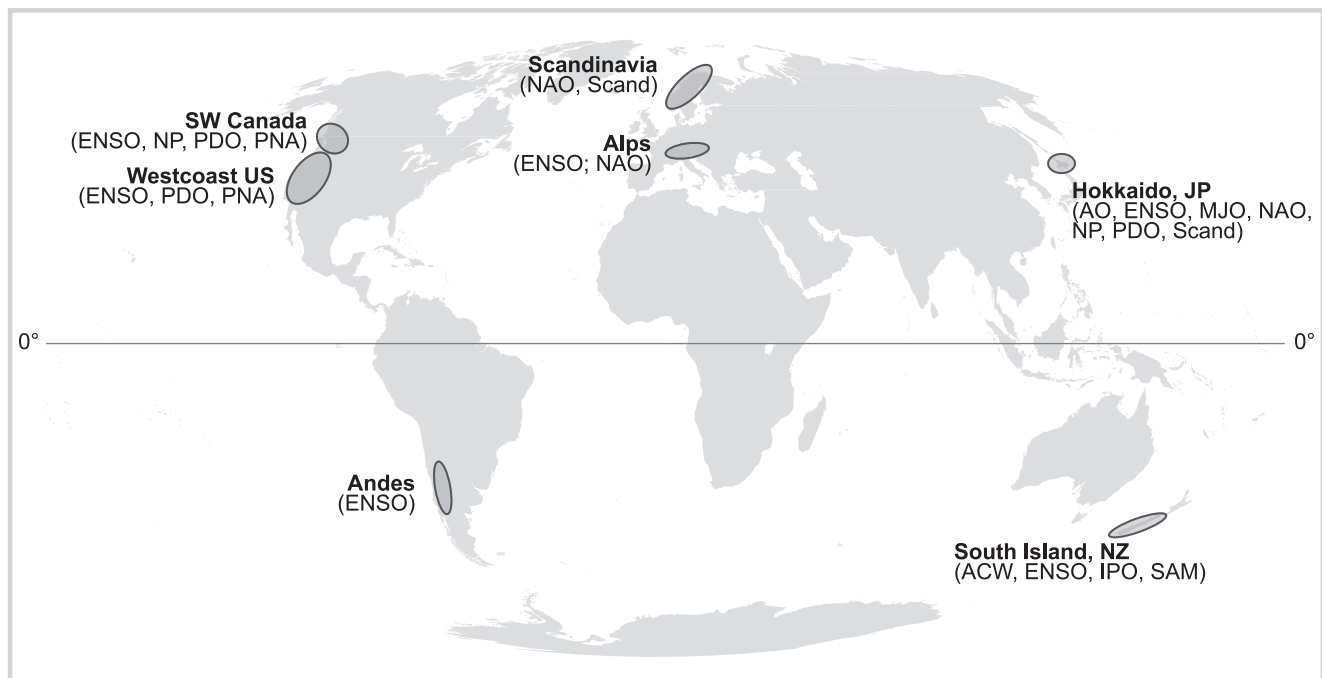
Scandinavia
(NAO, Scand)

SW Canada
(ENSO, NP, PDO, PNA)

Alps
(ENSO; NAO)

Westcoast US
(ENSO, PDO, PNA)

Hokkaido, JP
(AO, ENSO, MJO, NAO, NP, PDO, Scand)

0°

0°

Andes
(ENSO)

South Island, NZ
(ACW, ENSO, IPO, SAM)